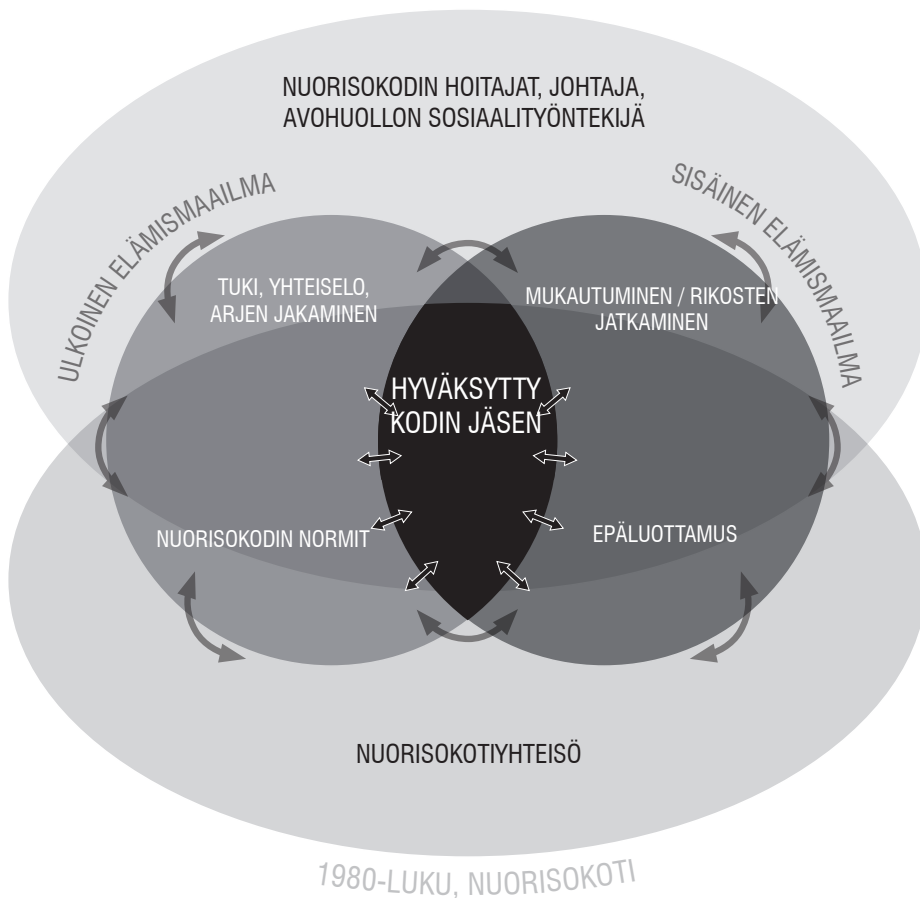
NUORISOKODIN HOITAJAT, JOHTAJA, AVOHUOLLON SOSIAALITYÖNTEKIJÄ

ULKOINEN ELÄMISMAAILMA

SISÄINEN ELÄMISMAAILMA

TUKI, YHTEISELO, ARJEN JAKAMINEN

MUKAUTUMINEN / RIKOSTEN JATKAMINEN

HYVÄKSYTTY KODIN JÄSEN

NUORISOKODIN NORMIT

EPÄLUOTTAMUS

NUORISOKOTIYHTEISÖ

1980-LUKU, NUORISOKOTI